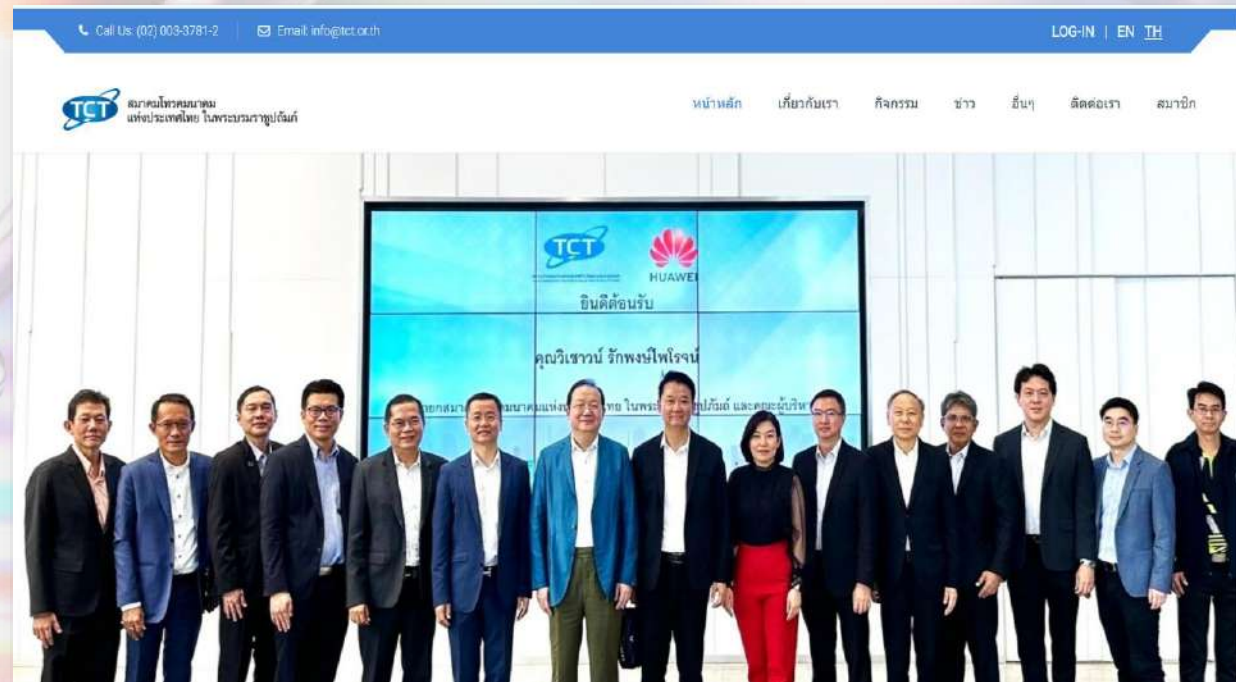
Call Us: (02) 003-3781-2 | Email: info@tct.or.th

LOG-IN | EN TH

TCT สมาคมโทรคมนาคมแห่งประเทศไทย ในพระบรมราชูปถัมภ์

หน้าหลัก เกี่ยวกับเรา กิจกรรม ข่าว อื่นๆ ติดต่อเรา สมาชิก

TCT HUAWEI

ยินดีต้อนรับ

คุณวิเชาวน์ รักพงษ์ไพโรจน์

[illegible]ยกสมา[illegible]มนาคมแห่ง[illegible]ทย ในพระ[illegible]ปถัมภ์ และคณะผู้บริห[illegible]